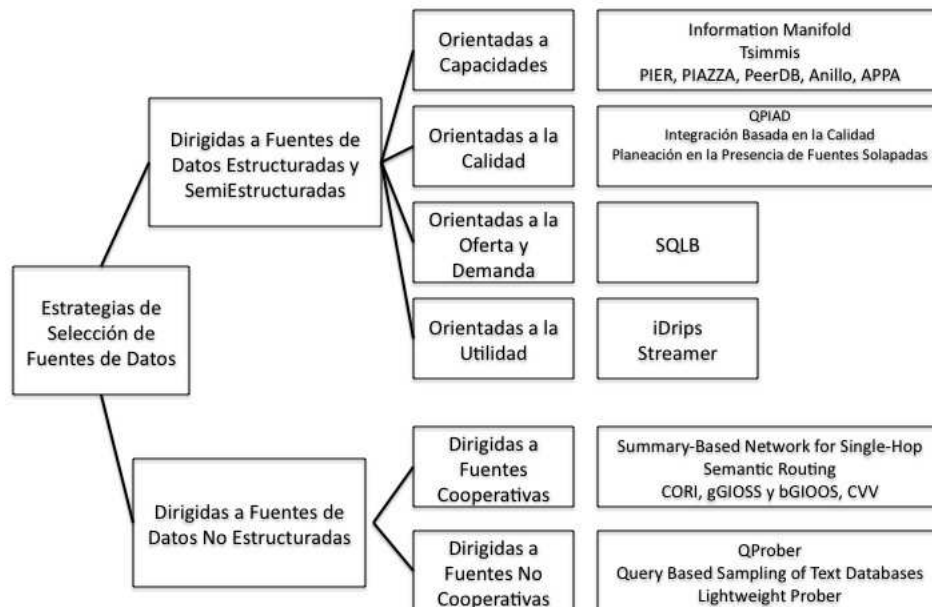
Estrategias de Selección de Fuentes de Datos

Dirigidas a Fuentes de Datos Estructuradas y SemiEstructuradas

Orientadas a Capacidades

Information Manifold
Tsimmis
PIER, PIAZZA, PeerDB, Anillo, APPA

Orientadas a la Calidad

QPIAD
Integración Basada en la Calidad
Planeación en la Presencia de Fuentes Solapadas

Orientadas a la Oferta y Demanda

SQLB

Orientadas a la Utilidad

iDrips
Streamer

Dirigidas a Fuentes de Datos No Estructuradas

Dirigidas a Fuentes Cooperativas

Summary-Based Network for Single-Hop
Semantic Routing
CORI, gGIOSS y bGIOOS, CVV

Dirigidas a Fuentes No Cooperativas

QProber
Query Based Sampling of Text Databases
Lightweight Prober